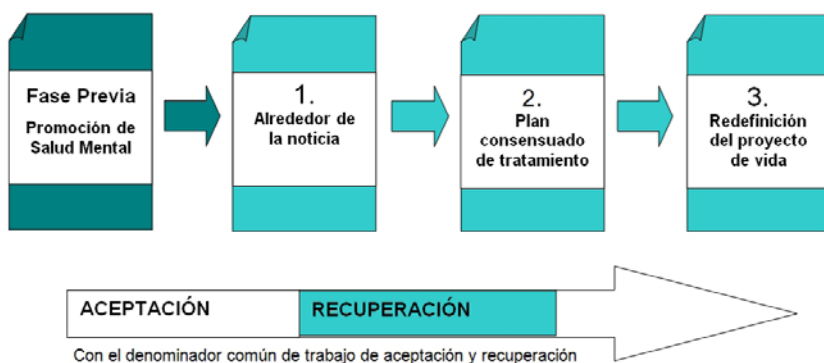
Fase Previa
Promoción de Salud Mental

1.
Alrededor de la noticia

2.
Plan consensuado de tratamiento

3.
Redefinición del proyecto de vida

ACEPTACIÓN

RECUPERACIÓN

Con el denominador común de trabajo de aceptación y recuperación